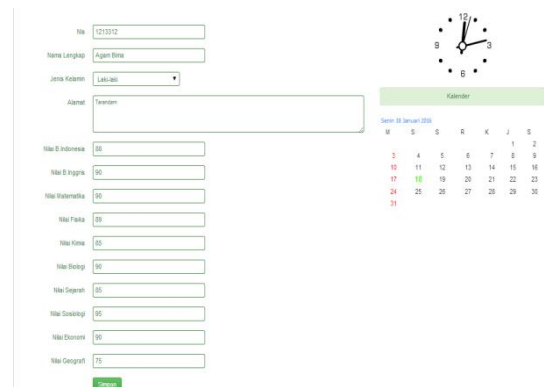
Nis 1213012

Nama Lengkap Agam Bima

Jenis Kelamin Laki-laki ▼

Alamat Terentem

Nilai B.Indonesia 80

Nilai B.Inggris 90

Nilai Matematika 90

Nilai Fisika 89

Nilai Kimia 85

Nilai Biologi 90

Nilai Sejarah 85

Nilai Sosiologi 95

Nilai Ekonomi 90

Nilai Geografi 75

Simpan

12
9 3
6

Kalender

Senin 18 Januari 2016

| M | S | S | R | K | J | S |
|---|---|---|---|---|---|---|
| | | | | | 1 | 2 |
| 3 | 4 | 5 | 6 | 7 | 8 | 9 |
| 10 | 11 | 12 | 13 | 14 | 15 | 16 |
| 17 | 18 | 19 | 20 | 21 | 22 | 23 |
| 24 | 25 | 26 | 27 | 28 | 29 | 30 |
| 31 | | | | | | |